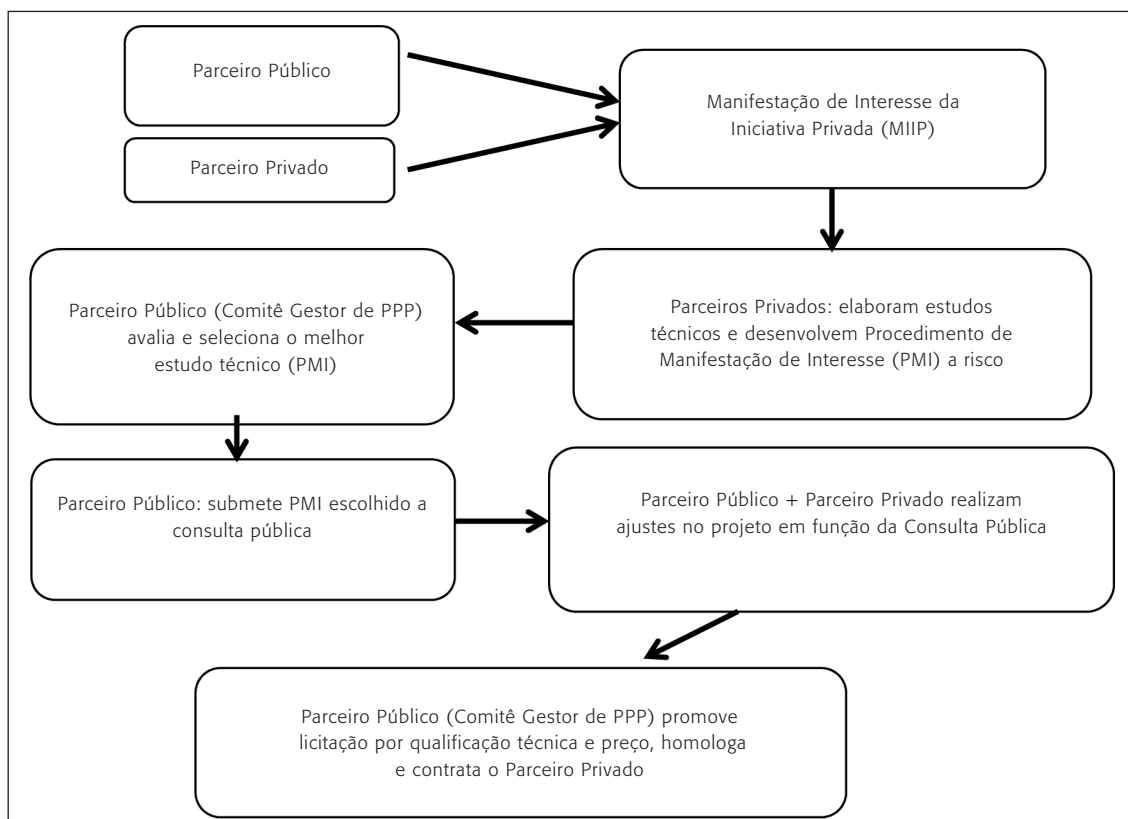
Parceiro Público

Parceiro Privado

Manifestação de Interesse da Iniciativa Privada (MIIP)

Parceiros Privados: elaboram estudos técnicos e desenvolvem Procedimento de Manifestação de Interesse (PMI) a risco

Parceiro Público (Comitê Gestor de PPP) avalia e seleciona o melhor estudo técnico (PMI)

Parceiro Público: submete PMI escolhido a consulta pública

Parceiro Público + Parceiro Privado realizam ajustes no projeto em função da Consulta Pública

Parceiro Público (Comitê Gestor de PPP) promove licitação por qualificação técnica e preço, homologa e contrata o Parceiro Privado